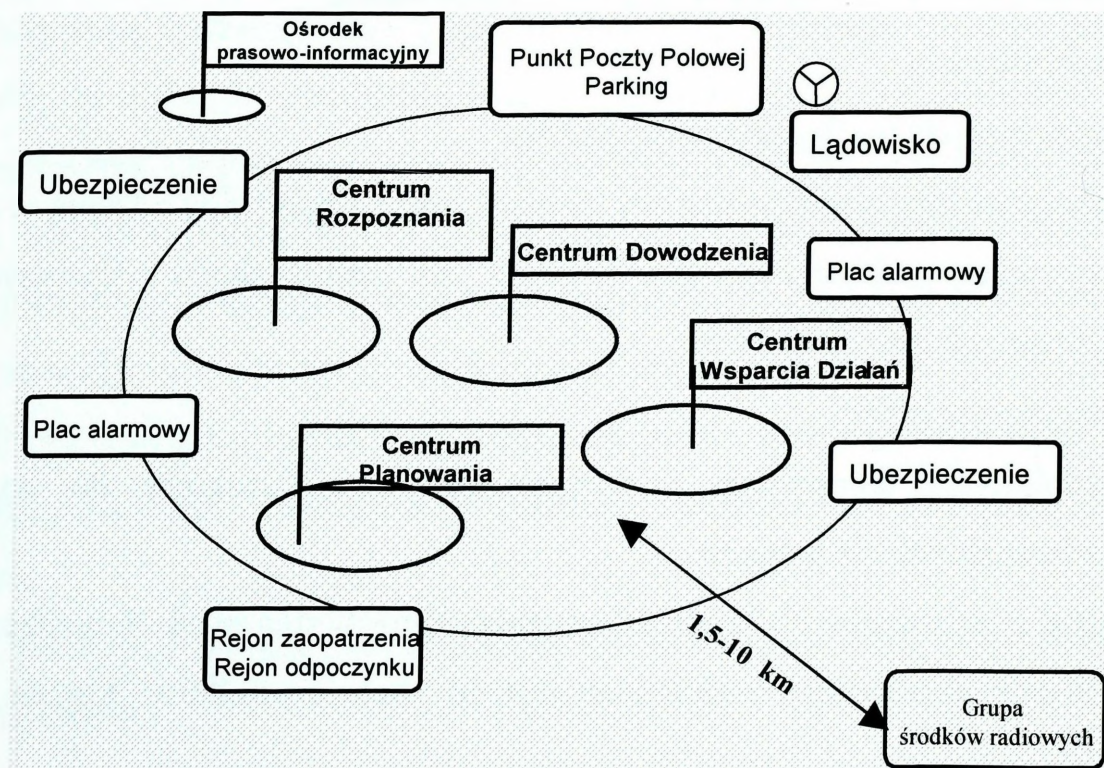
Ośrodek prasowo-informacyjny

Punkt Poczty Polowej
Parking

Lądowisko

Ubezpieczenie

Centrum Rozpoznania

Centrum Dowodzenia

Plac alarmowy

Centrum Wsparcia Działań

Plac alarmowy

Centrum Planowania

Ubezpieczenie

Rejon zaopatrzenia
Rejon odpoczynku

1,5-10 km

Grupa środków radiowych